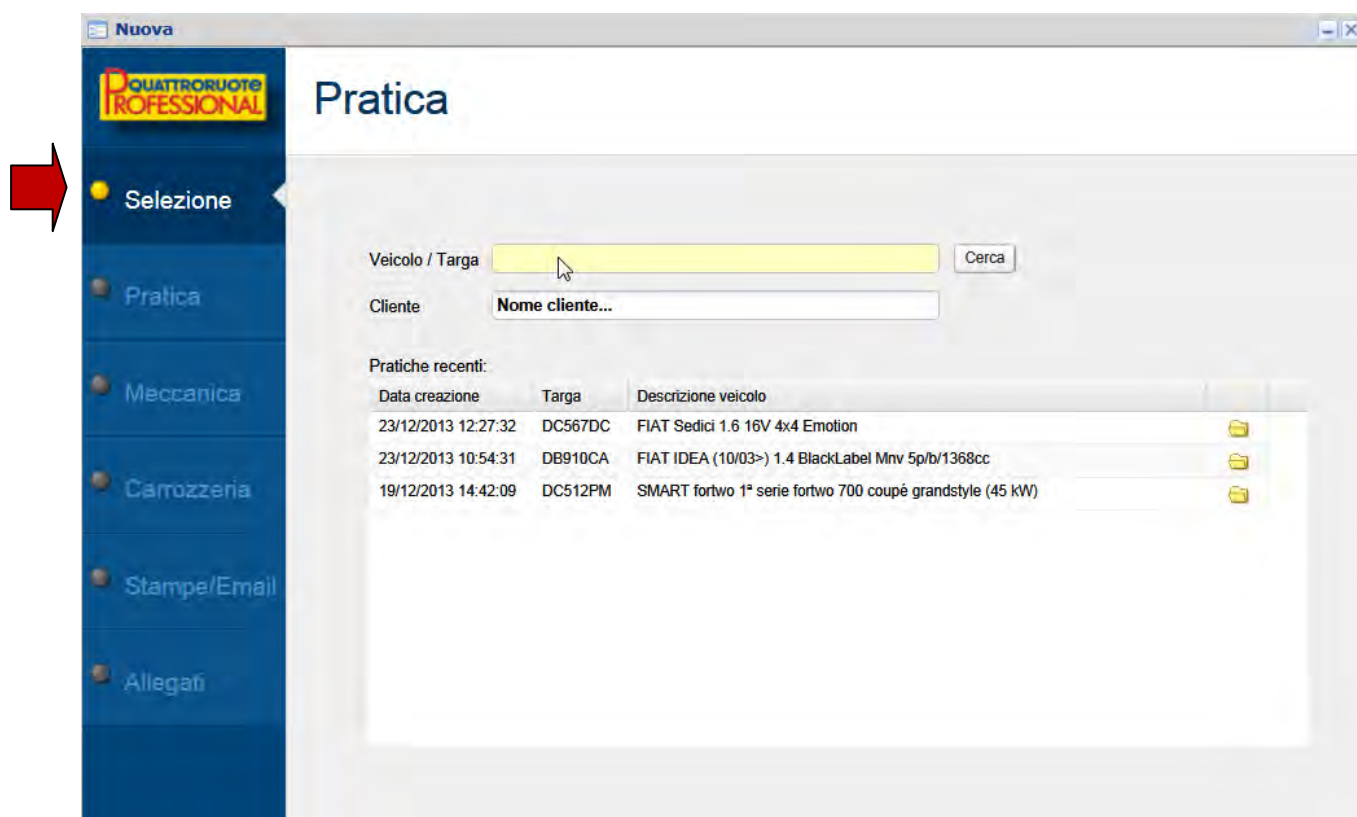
Nuova

QUATTRORUOTE PROFESSIONAL

Pratica

Selezione

Pratica

Meccanica

Carrozzeria

Stampe/Email

Allegati

Veicolo / Targa
Cerca

Cliente
Nome cliente...

Pratiche recenti:

| Data creazione | Targa | Descrizione veicolo |
|---|---|---|
| 23/12/2013 12:27:32 | DC567DC | FIAT Sedici 1.6 16V 4x4 Emotion |
| 23/12/2013 10:54:31 | DB910CA | FIAT IDEA (10/03>) 1.4 BlackLabel Mnv 5p/b/1368cc |
| 19/12/2013 14:42:09 | DC512PM | SMART fortwo 1ª serie fortwo 700 coupé grandstyle (45 kW) |